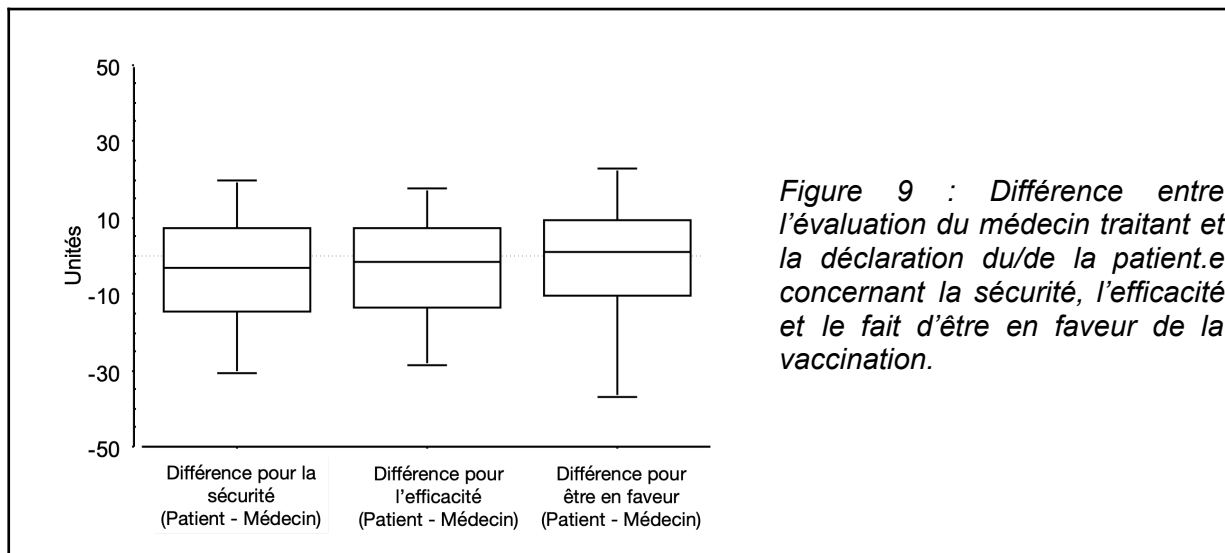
50
30
10
-10
-30
-50

Unités

Différence pour la sécurité (Patient - Médecin)

Différence pour l'efficacité (Patient - Médecin)

Différence pour être en faveur (Patient - Médecin)

*Figure 9 : Différence entre l'évaluation du médecin traitant et la déclaration du/de la patient.e concernant la sécurité, l'efficacité et le fait d'être en faveur de la vaccination.*